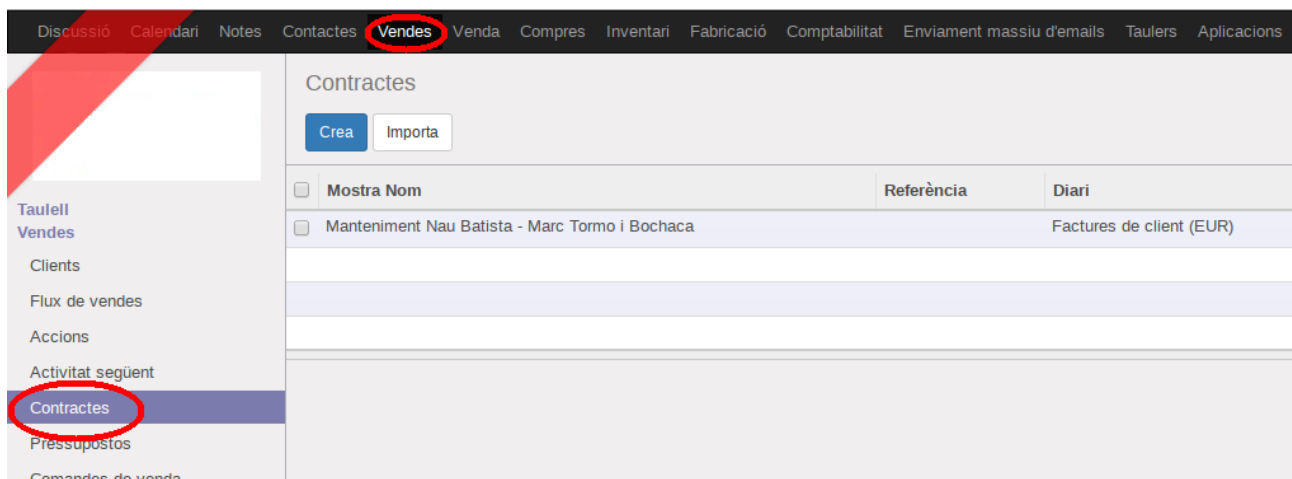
Discussió Calendari Notes Contactes Vendes Venda Compres Inventari Fabricació Comptabilitat Enviament massiu d'emails Taulers Aplicacions

Contractes

Crea Importa

| Mostra Nom | Referència | Diari |
|---|---|---|
| Manteniment Nau Batista - Marc Tormo i Bochaca | | Factures de client (EUR) |

Taulell
Vendes
Clients
Flux de vendes
Accions
Activitat següent
Contractes
Pressupostos
Comandes de venda